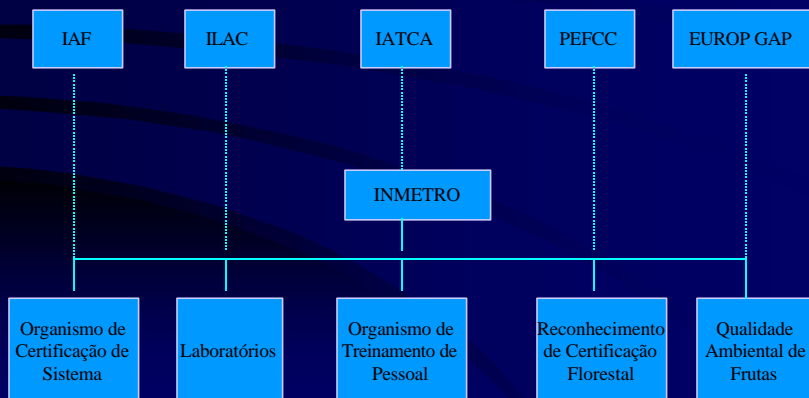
IAF

ILAC

IATCA

PEFCC

EUROP GAP

INMETRO

Organismo de Certificação de Sistema

Laboratórios

Organismo de Treinamento de Pessoal

Reconhecimento de Certificação Florestal

Qualidade Ambiental de Frutas